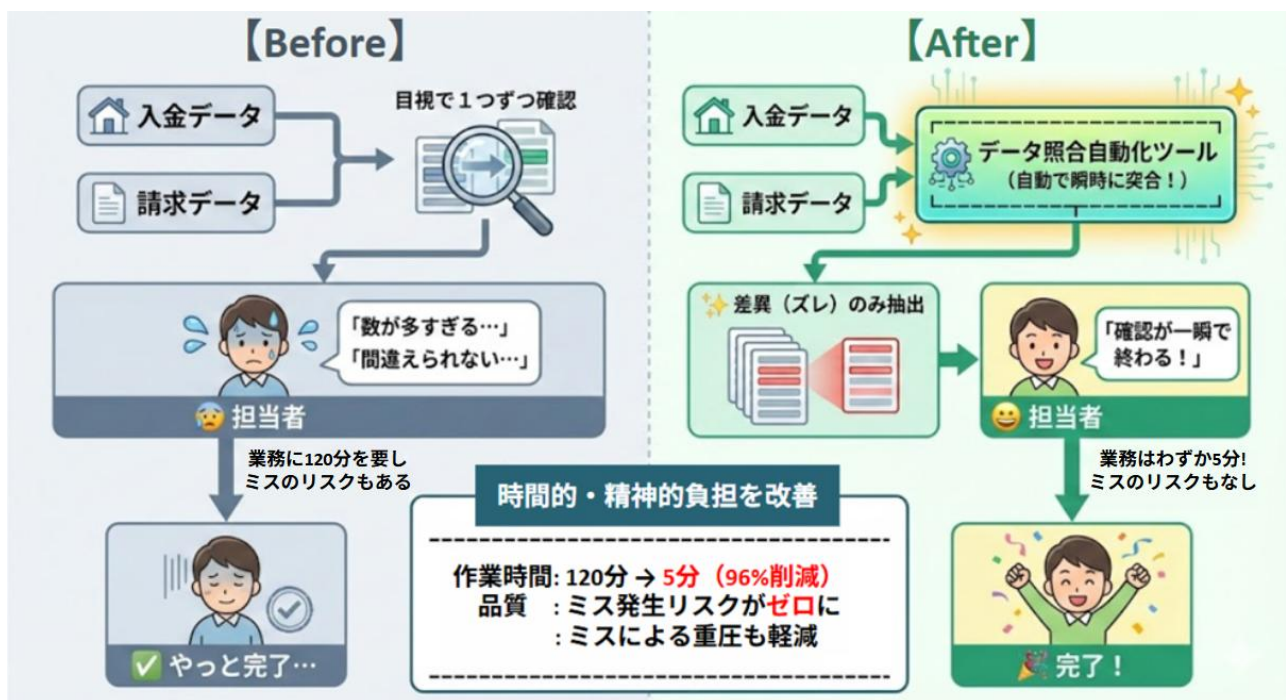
【Before】

入金データ

請求データ

目視で１つずつ確認

「数が多すぎる…」
「間違えられない…」

担当者

業務に120分を要し
ミスのリスクもある

やっと完了…

【After】

入金データ

請求データ

データ照合自動化ツール
（自動で瞬時に突合！）

差異（ズレ）のみ抽出

「確認が一瞬で終わる！」

担当者

業務はわずか5分!
ミスのリスクもなし

完了！

時間的・精神的負担を改善

作業時間: 120分 → 5分（96%削減）
品質　: ミス発生リスクがゼロに
　　　: ミスによる重圧も軽減